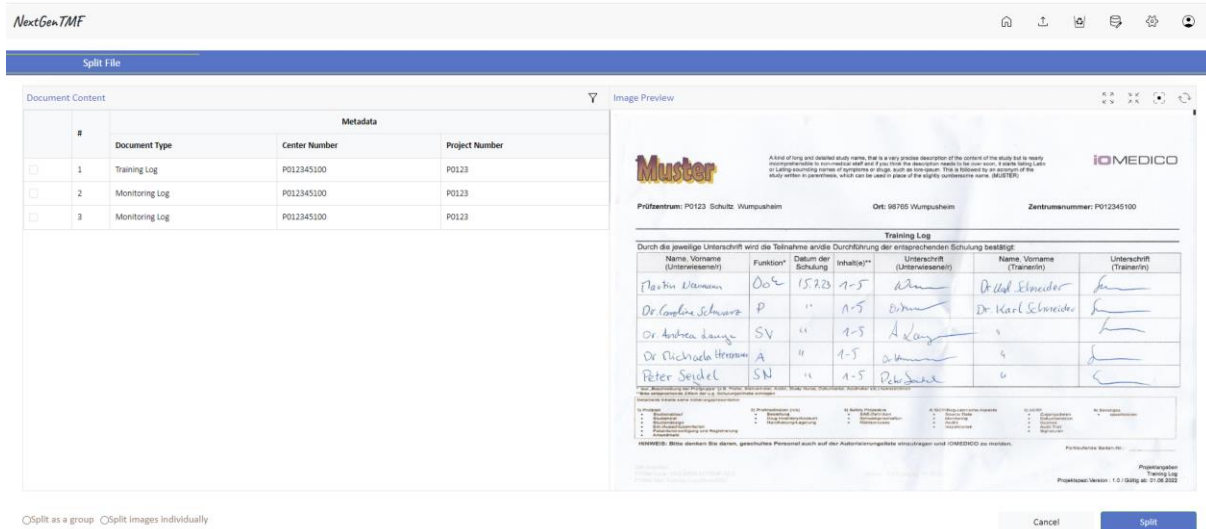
NextGenTMF

Split File

Document Content

| | # | Document Type | Center Number | Project Number |
|---|---|---|---|---|
| | 1 | Training Log | P012345100 | P0123 |
| | 2 | Monitoring Log | P012345100 | P0123 |
| | 3 | Monitoring Log | P012345100 | P0123 |

Metadata

Image Preview

Muster

A kind of long and detailed study name, that is a very precise description of the content of the study but is nearly incomprehensible to non-medical staff and if you think the description needs to be over soon, it starts listing Latin or Latin-sounding names of symptoms or drugs, such as lore-ipsum. This is followed by an acronym of the study written in parenthesis, which can be used in place of the slightly cumbersome name. (MUSTER).

IOMEDICO

Prüfzentrum: P0123 Schultz Wumpusheim Ort: 98765 Wumpusheim Zentrumsnummer: P012345100

Training Log

Durch die jeweilige Unterschrift wird die Teilnahme an/die Durchführung der entsprechenden Schulung bestätigt:

| Name, Vorname (Unterwiesene/r) | Funktion* | Datum der Schulung | Inhalt(e)** | Unterschrift (Unterwiesene/r) | Name, Vorname (Trainer/in) | Unterschrift (Trainer/in) |
|---|---|---|---|---|---|---|
| Martin Naumann | DoC | 15.7.23 | 1-5 | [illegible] | Dr. Ursel Schneider | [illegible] |
| Dr. Caroline Schwarz | P | " | 1-5 | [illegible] | Dr. Karl Schneider | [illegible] |
| Dr. Andrea Lange | SV | " | 1-5 | A. Lange | " | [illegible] |
| Dr. Michaela Herrmann | A | " | 1-5 | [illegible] | " | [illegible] |
| Peter Seidel | SN | " | 1-5 | Peter Seidel | " | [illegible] |

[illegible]

HINWEIS: Bitte denken Sie daran, geschultes Personal auch auf der Autorisierungsliste einzutragen und IOMEDICO zu melden.

Fortlaufende Seiten-Nr.:

Projektangaben
Training Log
Projektspez.Version : 1.0 / Gültig ab: 01.06.2022

○Split as a group ○Split images individually

Cancel Split